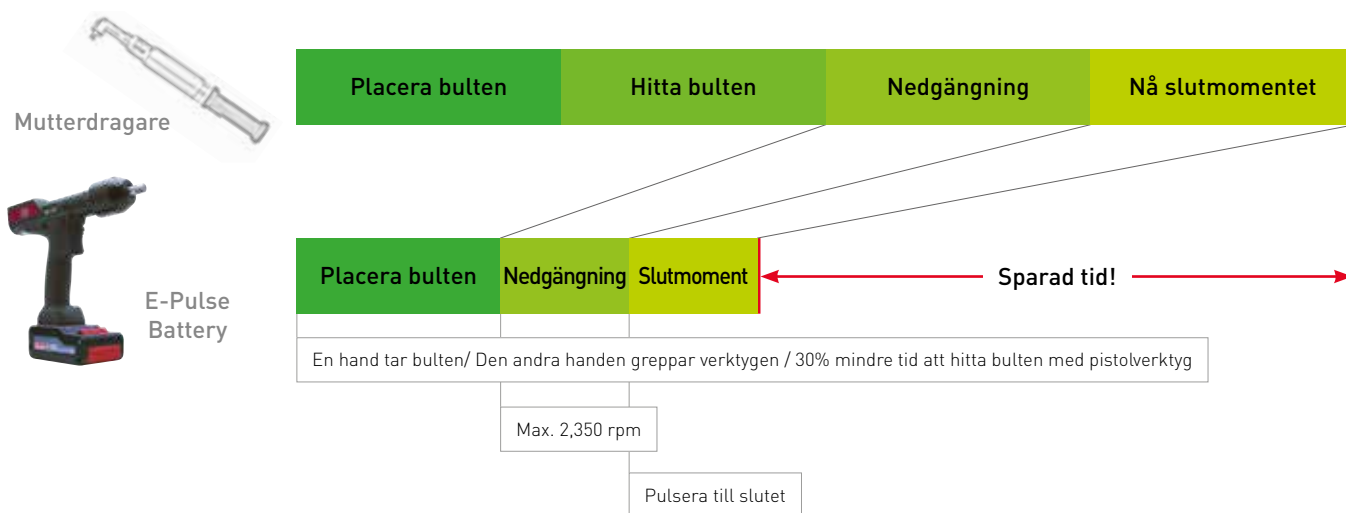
Mutterdragare

Placera bulten | Hitta bulten | Nedgängning | Nå slutmomentet

E-Pulse Battery

Placera bulten | Nedgängning | Slutmoment

Sparad tid!

En hand tar bulten/ Den andra handen greppar verktygen / 30% mindre tid att hitta bulten med pistolverktyg

Max. 2,350 rpm

Pulsera till slutet